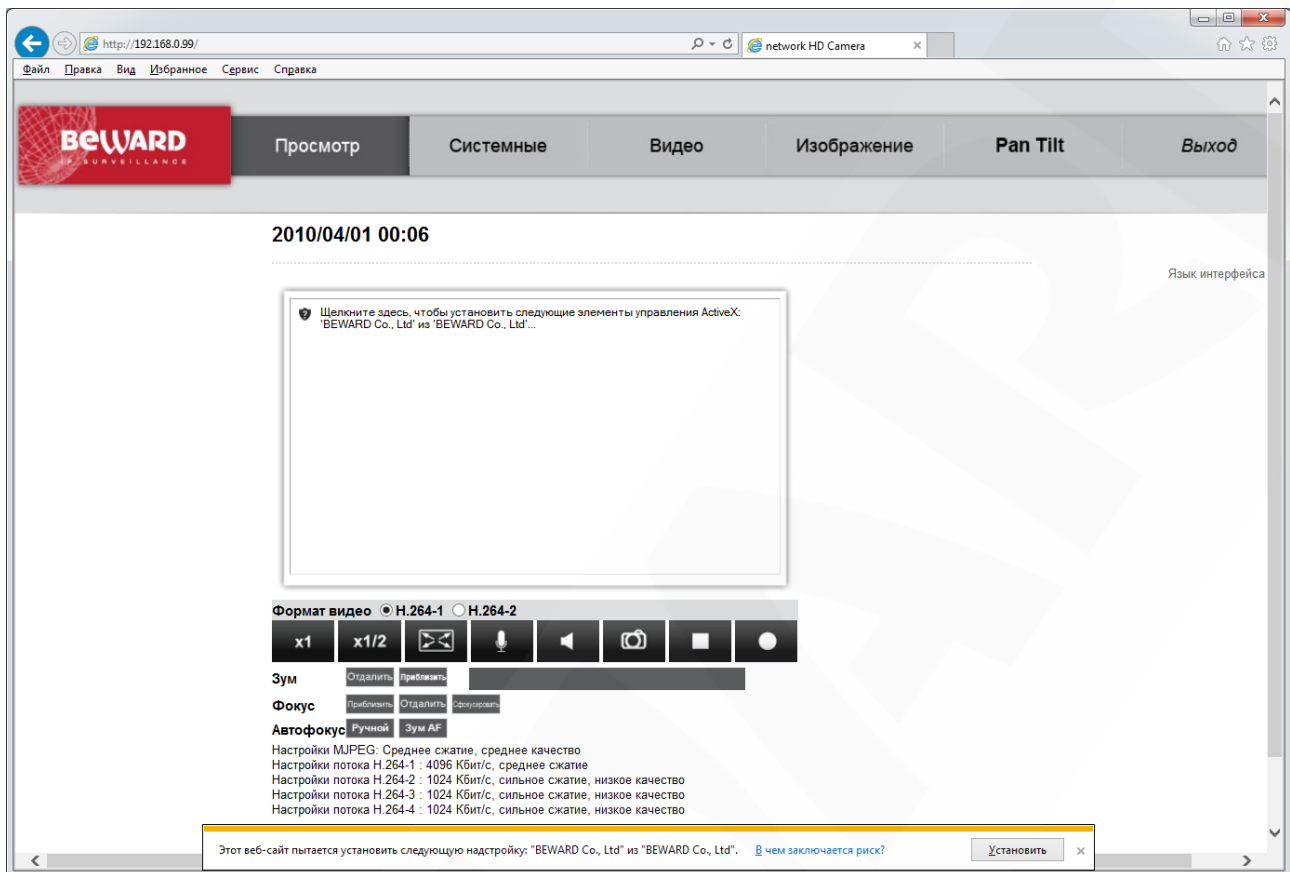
http://192.168.0.99/
network HD Camera
Файл Правка Вид Избранное Сервис Справка

BEWARD IP SURVEILLANCE

Просмотр
Системные
Видео
Изображение
Pan Tilt
Выход

2010/04/01 00:06

Язык интерфейса

Щелкните здесь, чтобы установить следующие элементы управления ActiveX: 'BEWARD Co., Ltd' из 'BEWARD Co., Ltd'...

Формат видео H.264-1 H.264-2

x1 x1/2

Зум Отдалить Приблизить
Фокус Приблизить Отдалить Сфокусировать
Автофокус Ручной Зум AF

Настройки MJPEG: Среднее сжатие, среднее качество
Настройки потока H.264-1 : 4096 Кбит/с, среднее сжатие
Настройки потока H.264-2 : 1024 Кбит/с, сильное сжатие, низкое качество
Настройки потока H.264-3 : 1024 Кбит/с, сильное сжатие, низкое качество
Настройки потока H.264-4 : 1024 Кбит/с, сильное сжатие, низкое качество

Этот веб-сайт пытается установить следующую надстройку: "BEWARD Co., Ltd" из "BEWARD Co., Ltd". В чем заключается риск? Установить ×